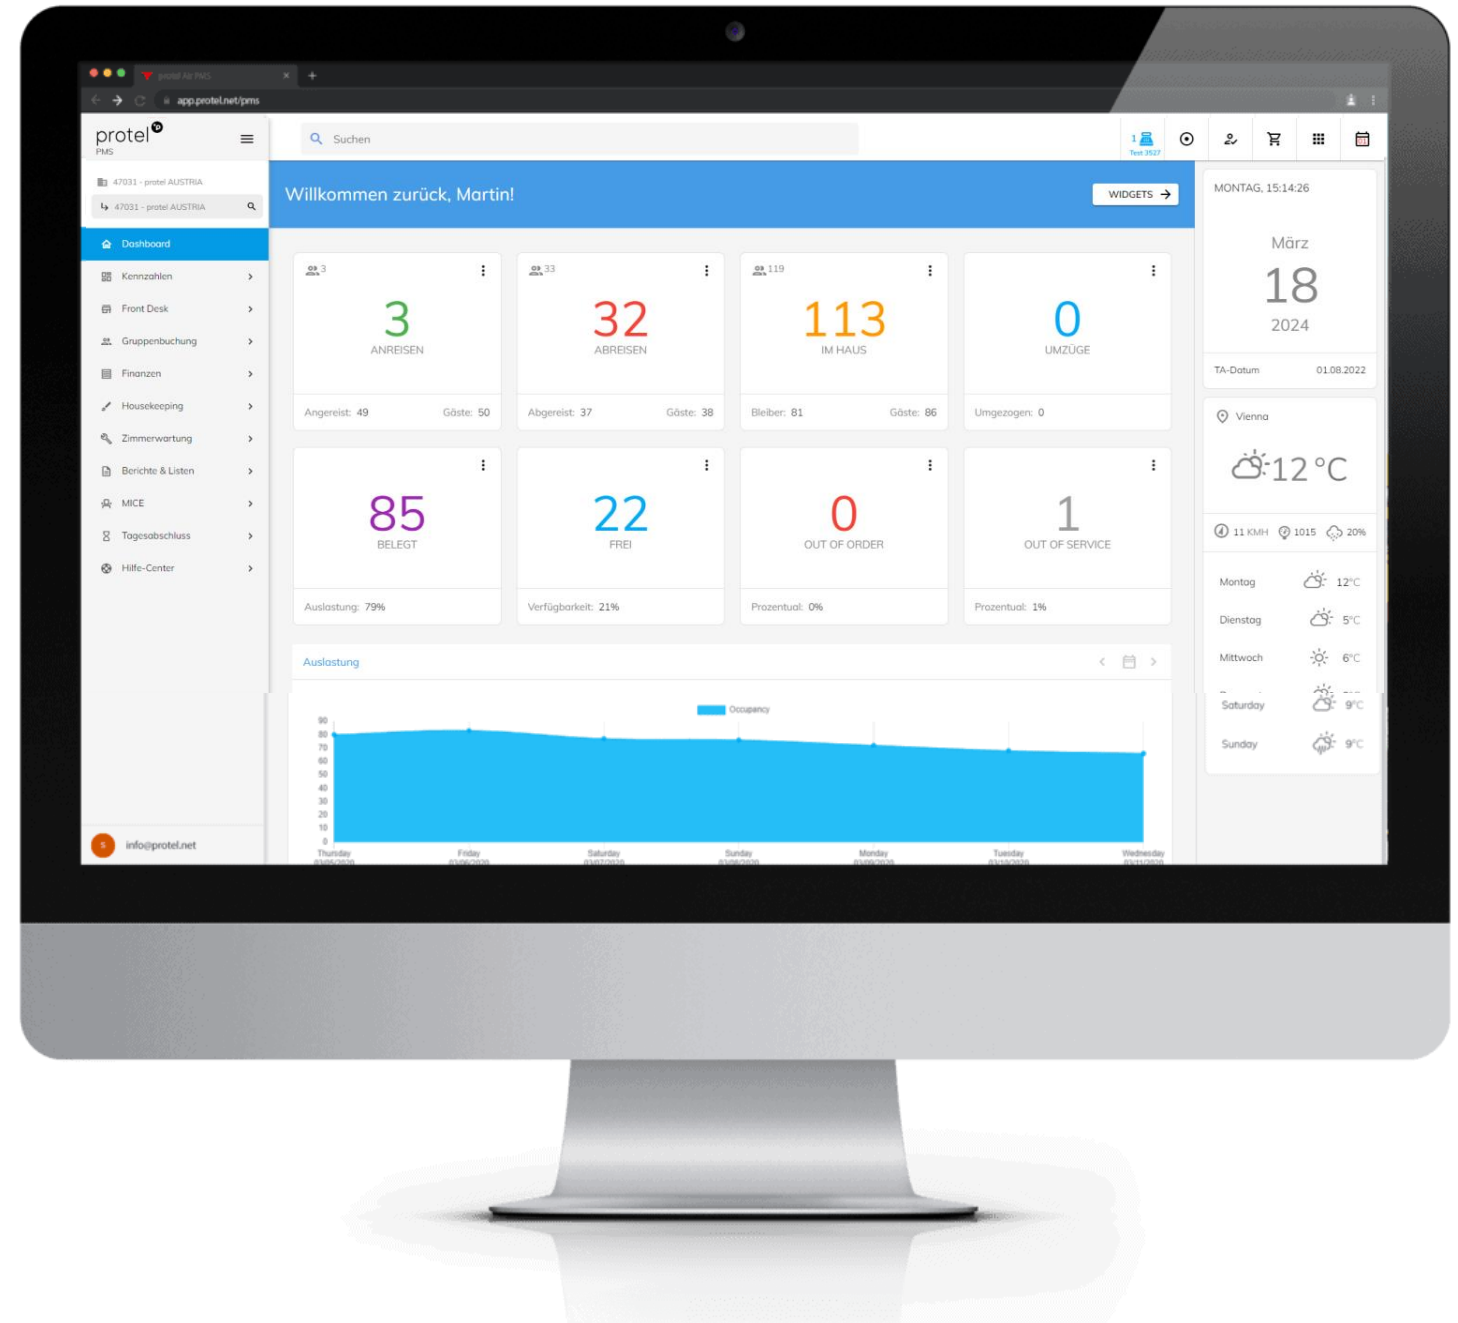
protel Air PMS
app.protel.net/pms

protel
PMS

47031 - protel AUSTRIA
47031 - protel AUSTRIA

Dashboard
Kennzahlen
Front Desk
Gruppenbuchung
Finanzen
Housekeeping
Zimmerwartung
Berichte & Listen
MICE
Tagesabschluss
Hilfe-Center

info@protel.net

Suchen

1
Test 3527

Willkommen zurück, Martin!

WIDGETS

3
3
ANREISEN
Angereist: 49 Gäste: 50

33
32
ABREISEN
Abgereist: 37 Gäste: 38

119
113
IM HAUS
Bleiber: 81 Gäste: 86

0
UMZÜGE
Umgezogen: 0

85
BELEGT
Auslastung: 79%

22
FREI
Verfügbarkeit: 21%

0
OUT OF ORDER
Prozentual: 0%

1
OUT OF SERVICE
Prozentual: 1%

Auslastung

Occupancy

90
80
70
60
50
40
30
20
10
0

Thursday
Friday
Saturday
Sunday
Monday
Tuesday
Wednesday

MONTAG, 15:14:26

März
18
2024

TA-Datum 01.08.2022

Vienna

12 °C

11 KMH 1015 20%

Montag 12°C
Dienstag 5°C
Mittwoch 6°C
Saturday 9°C
Sunday 9°C